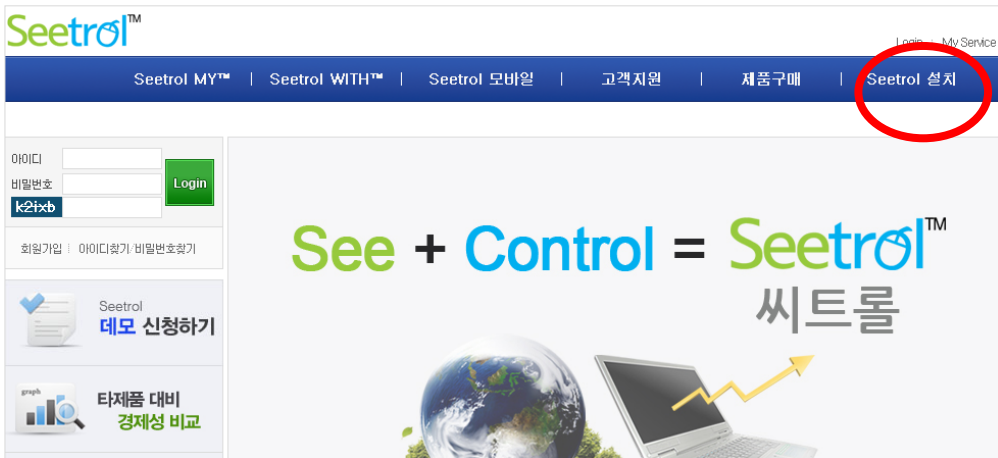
Seetrol™

Login | My Service

Seetrol MY™ | Seetrol WITH™ | Seetrol 모바일 | 고객지원 | 제품구매 | Seetrol 설치

아이디
비밀번호
k2ixb
Login

회원가입 | 아이디찾기/비밀번호찾기

Seetrol
데모 신청하기

graph
타제품 대비
경제성 비교

See + Control = Seetrol™
씨트롤